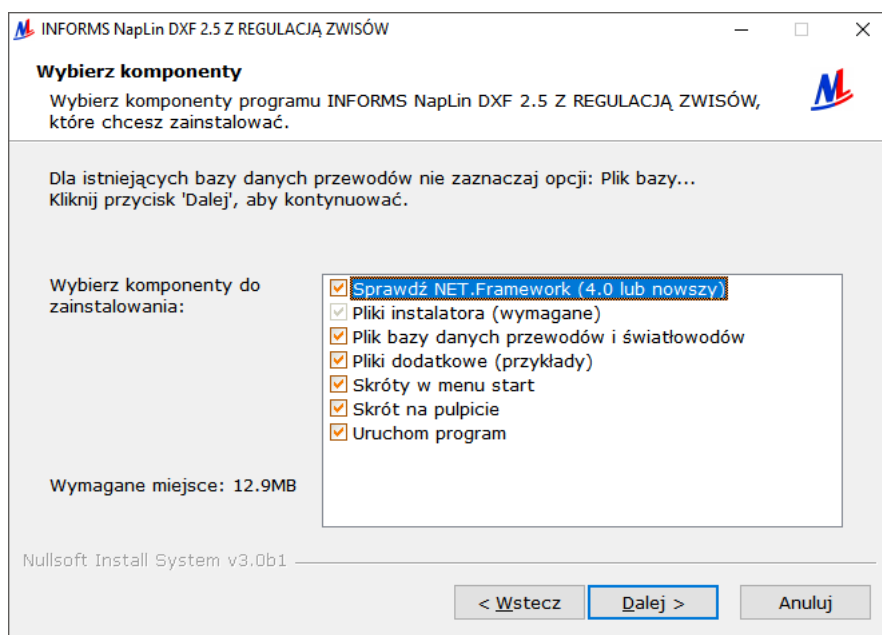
INFORMS NapLin DXF 2.5 Z REGULACJĄ ZWISÓW

Wybierz komponenty

Wybierz komponenty programu INFORMS NapLin DXF 2.5 Z REGULACJĄ ZWISÓW, które chcesz zainstalować.

Dla istniejących bazy danych przewodów nie zaznaczaj opcji: Plik bazy... Kliknij przycisk 'Dalej', aby kontynuować.

Wybierz komponenty do zainstalowania:

Sprawdź NET.Framework (4.0 lub nowszy)
Pliki instalatora (wymagane)
Plik bazy danych przewodów i światłowodów
Pliki dodatkowe (przykłady)
Skróty w menu start
Skrót na pulpicie
Uruchom program

Wymagane miejsce: 12.9MB

Nullsoft Install System v3.0b1

< Wstecz
Dalej >
Anuluj